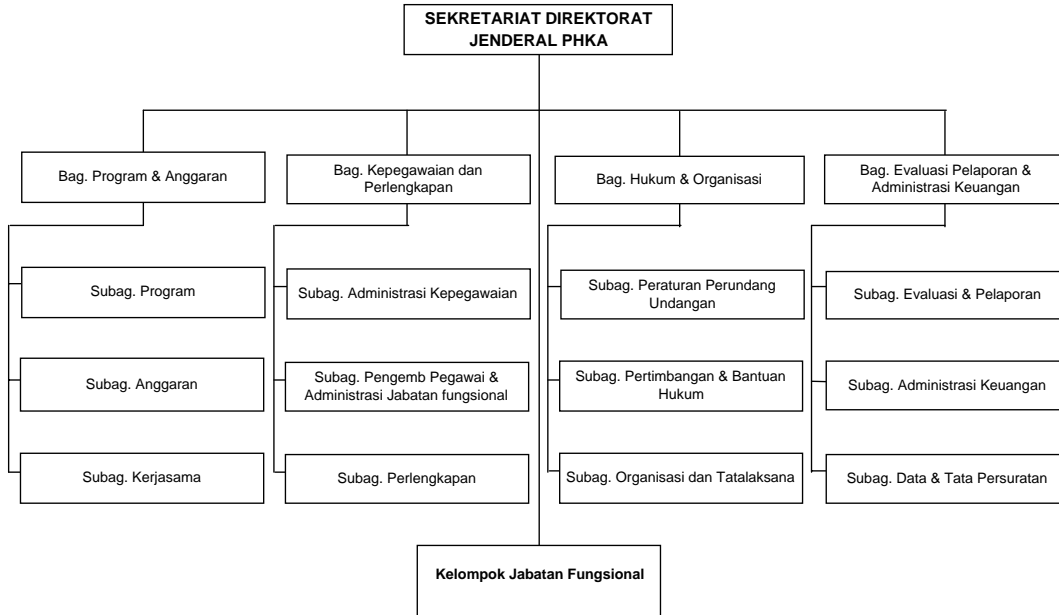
SEKRETARIAT DIREKTORAT JENDERAL PHKA

Bag. Program & Anggaran

Subag. Program

Subag. Anggaran

Subag. Kerjasama

Bag. Kepegawaian dan Perlengkapan

Subag. Administrasi Kepegawaian

Subag. Pengemb Pegawai & Administrasi Jabatan fungsional

Subag. Perlengkapan

Bag. Hukum & Organisasi

Subag. Peraturan Perundang Undangan

Subag. Pertimbangan & Bantuan Hukum

Subag. Organisasi dan Tatalaksana

Bag. Evaluasi Pelaporan & Administrasi Keuangan

Subag. Evaluasi & Pelaporan

Subag. Administrasi Keuangan

Subag. Data & Tata Persuratan

Kelompok Jabatan Fungsional